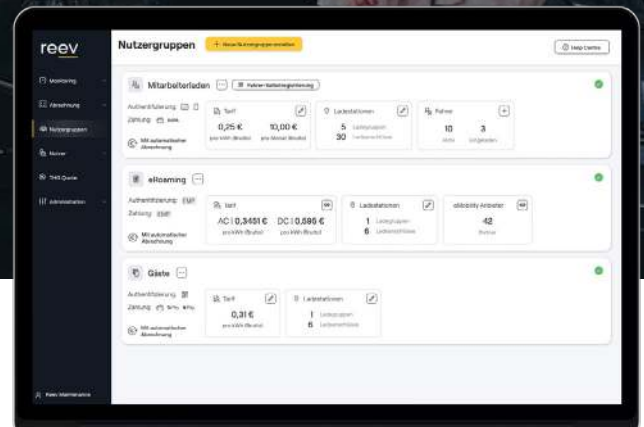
reev

Monitoring
Abrechnung
Nutzergruppen
Nutzer
THG Quote
Administration

Nutzergruppen
+ Neue Nutzergruppe erstellen
Help Centre

Mitarbeiterladen
Fahrer-Selbstregistrierung
Authentifizierung
Zahlung
Mit automatischer Abrechnung
Tarif
0,25 €
pro kWh (Brutto)
10,00 €
pro Monat (Brutto)
Ladestationen
5
Ladegruppen
30
Ladeanschlüsse
Fahrer
10
3

eRoaming
Authentifizierung EMP
Zahlung EMP
Mit automatischer Abrechnung
Tarif
AC | 0,3451 €
pro kWh (Brutto)
DC | 0,595 €
pro kWh (Brutto)
Ladestationen
1
Ladegruppen
6
Ladeanschlüsse
eMobility Anbieter
42

Gäste
Authentifizierung
Zahlung
Mit automatischer Abrechnung
Tarif
0,31 €
pro kWh (Brutto)
Ladestationen
1
Ladegruppen
6
Ladeanschlüsse

Reev Maintenance